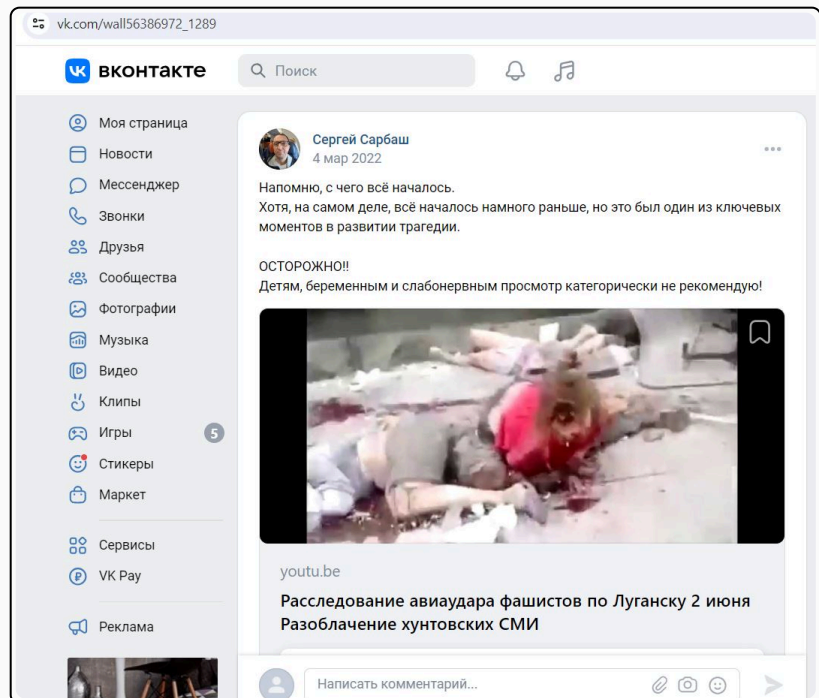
vk.com/wall56386972_1289

вконтакте

Поиск

Моя страница
Новости
Мессенджер
Звонки
Друзья
Сообщества
Фотографии
Музыка
Видео
Клипы
Игры 5
Стикеры
Маркет
Сервисы
VK Pay
Реклама

Сергей Сарбаш
4 мар 2022

Напомню, с чего всё началось.
Хотя, на самом деле, всё началось намного раньше, но это был один из ключевых моментов в развитии трагедии.

ОСТОРОЖНО!!
Детям, беременным и слабонервным просмотр категорически не рекомендую!

youtu.be

Расследование авиаудара фашистов по Луганску 2 июня Разоблачение хунтовских СМИ

Написать комментарий...